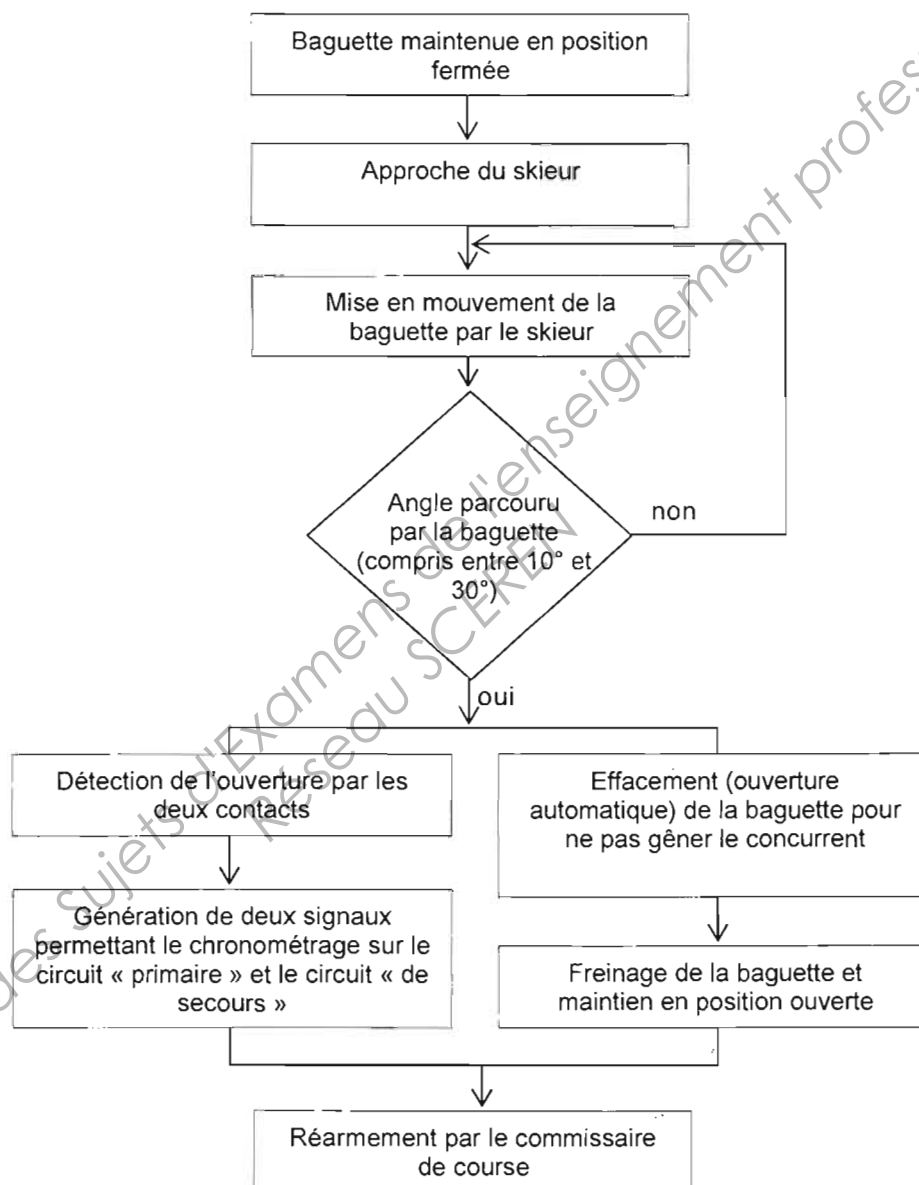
Baguette maintenue en position fermée

Approche du skieur

Mise en mouvement de la baguette par le skieur

Angle parcouru par la baguette (compris entre 10° et 30°)

non

oui

Détection de l'ouverture par les deux contacts

Effacement (ouverture automatique) de la baguette pour ne pas gêner le concurrent

Génération de deux signaux permettant le chronométrage sur le circuit « primaire » et le circuit « de secours »

Freinage de la baguette et maintien en position ouverte

Réarmement par le commissaire de course

Base Nationale des Sujets d'Examens de l'enseignement professionnel Réseau SCEREN